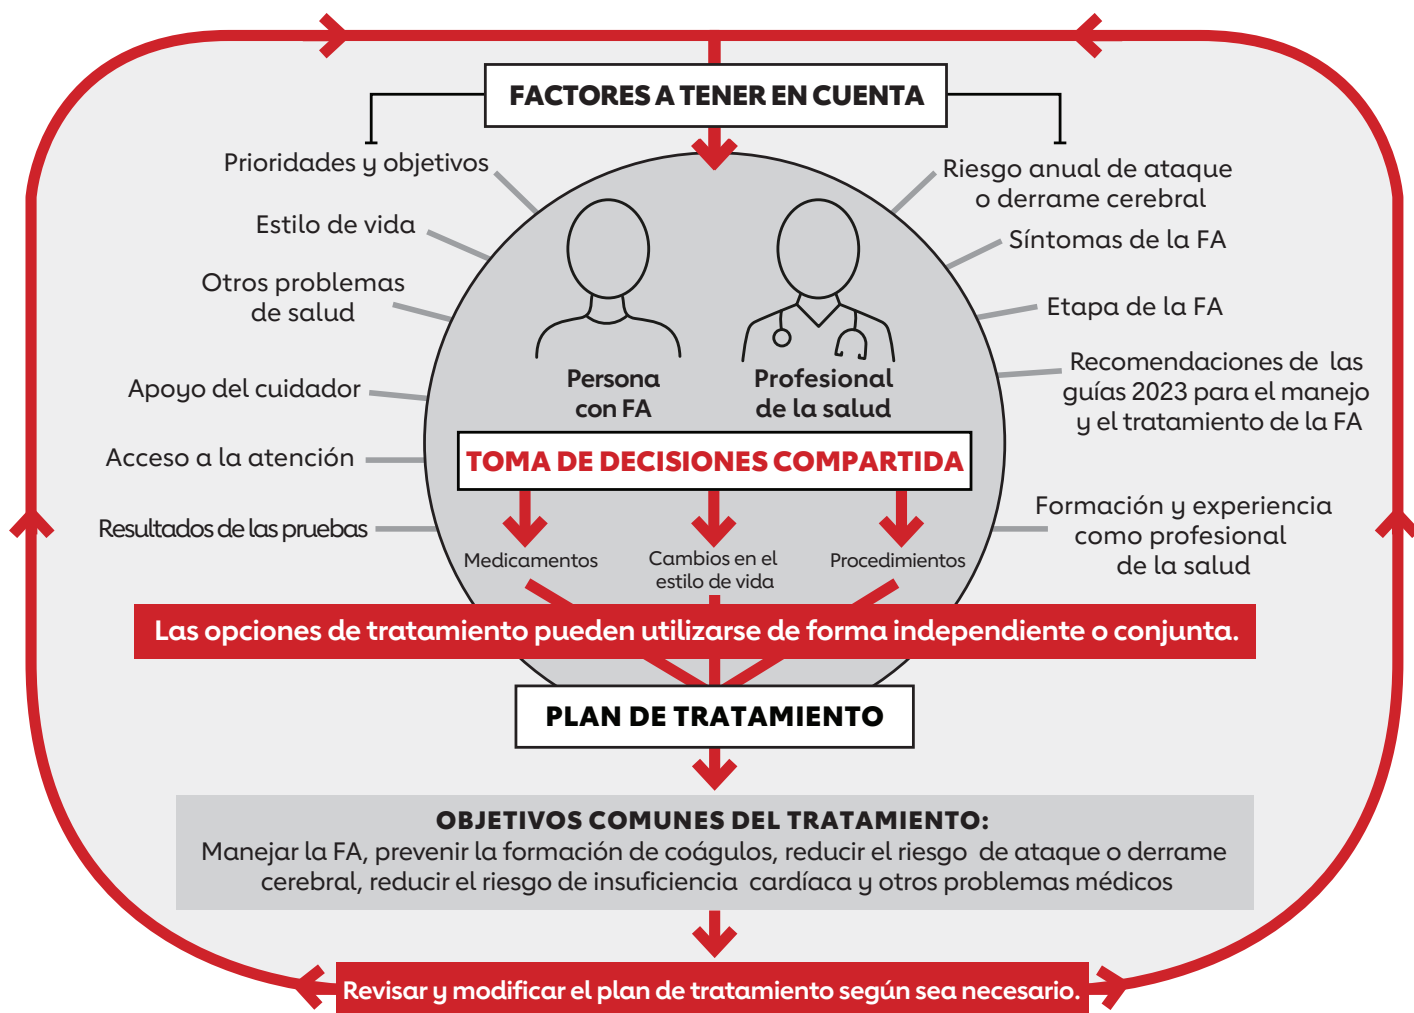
FACTORES A TENER EN CUENTA

Prioridades y objetivos

Estilo de vida

Otros problemas de salud

Apoyo del cuidador

Acceso a la atención

Resultados de las pruebas

Riesgo anual de ataque o derrame cerebral

Síntomas de la FA

Etapa de la FA

Recomendaciones de las guías 2023 para el manejo y el tratamiento de la FA

Formación y experiencia como profesional de la salud

Persona con FA

Profesional de la salud

TOMA DE DECISIONES COMPARTIDA

Medicamentos

Cambios en el estilo de vida

Procedimientos

Las opciones de tratamiento pueden utilizarse de forma independiente o conjunta.

PLAN DE TRATAMIENTO

OBJETIVOS COMUNES DEL TRATAMIENTO:
Manejar la FA, prevenir la formación de coágulos, reducir el riesgo de ataque o derrame cerebral, reducir el riesgo de insuficiencia cardíaca y otros problemas médicos

Revisar y modificar el plan de tratamiento según sea necesario.